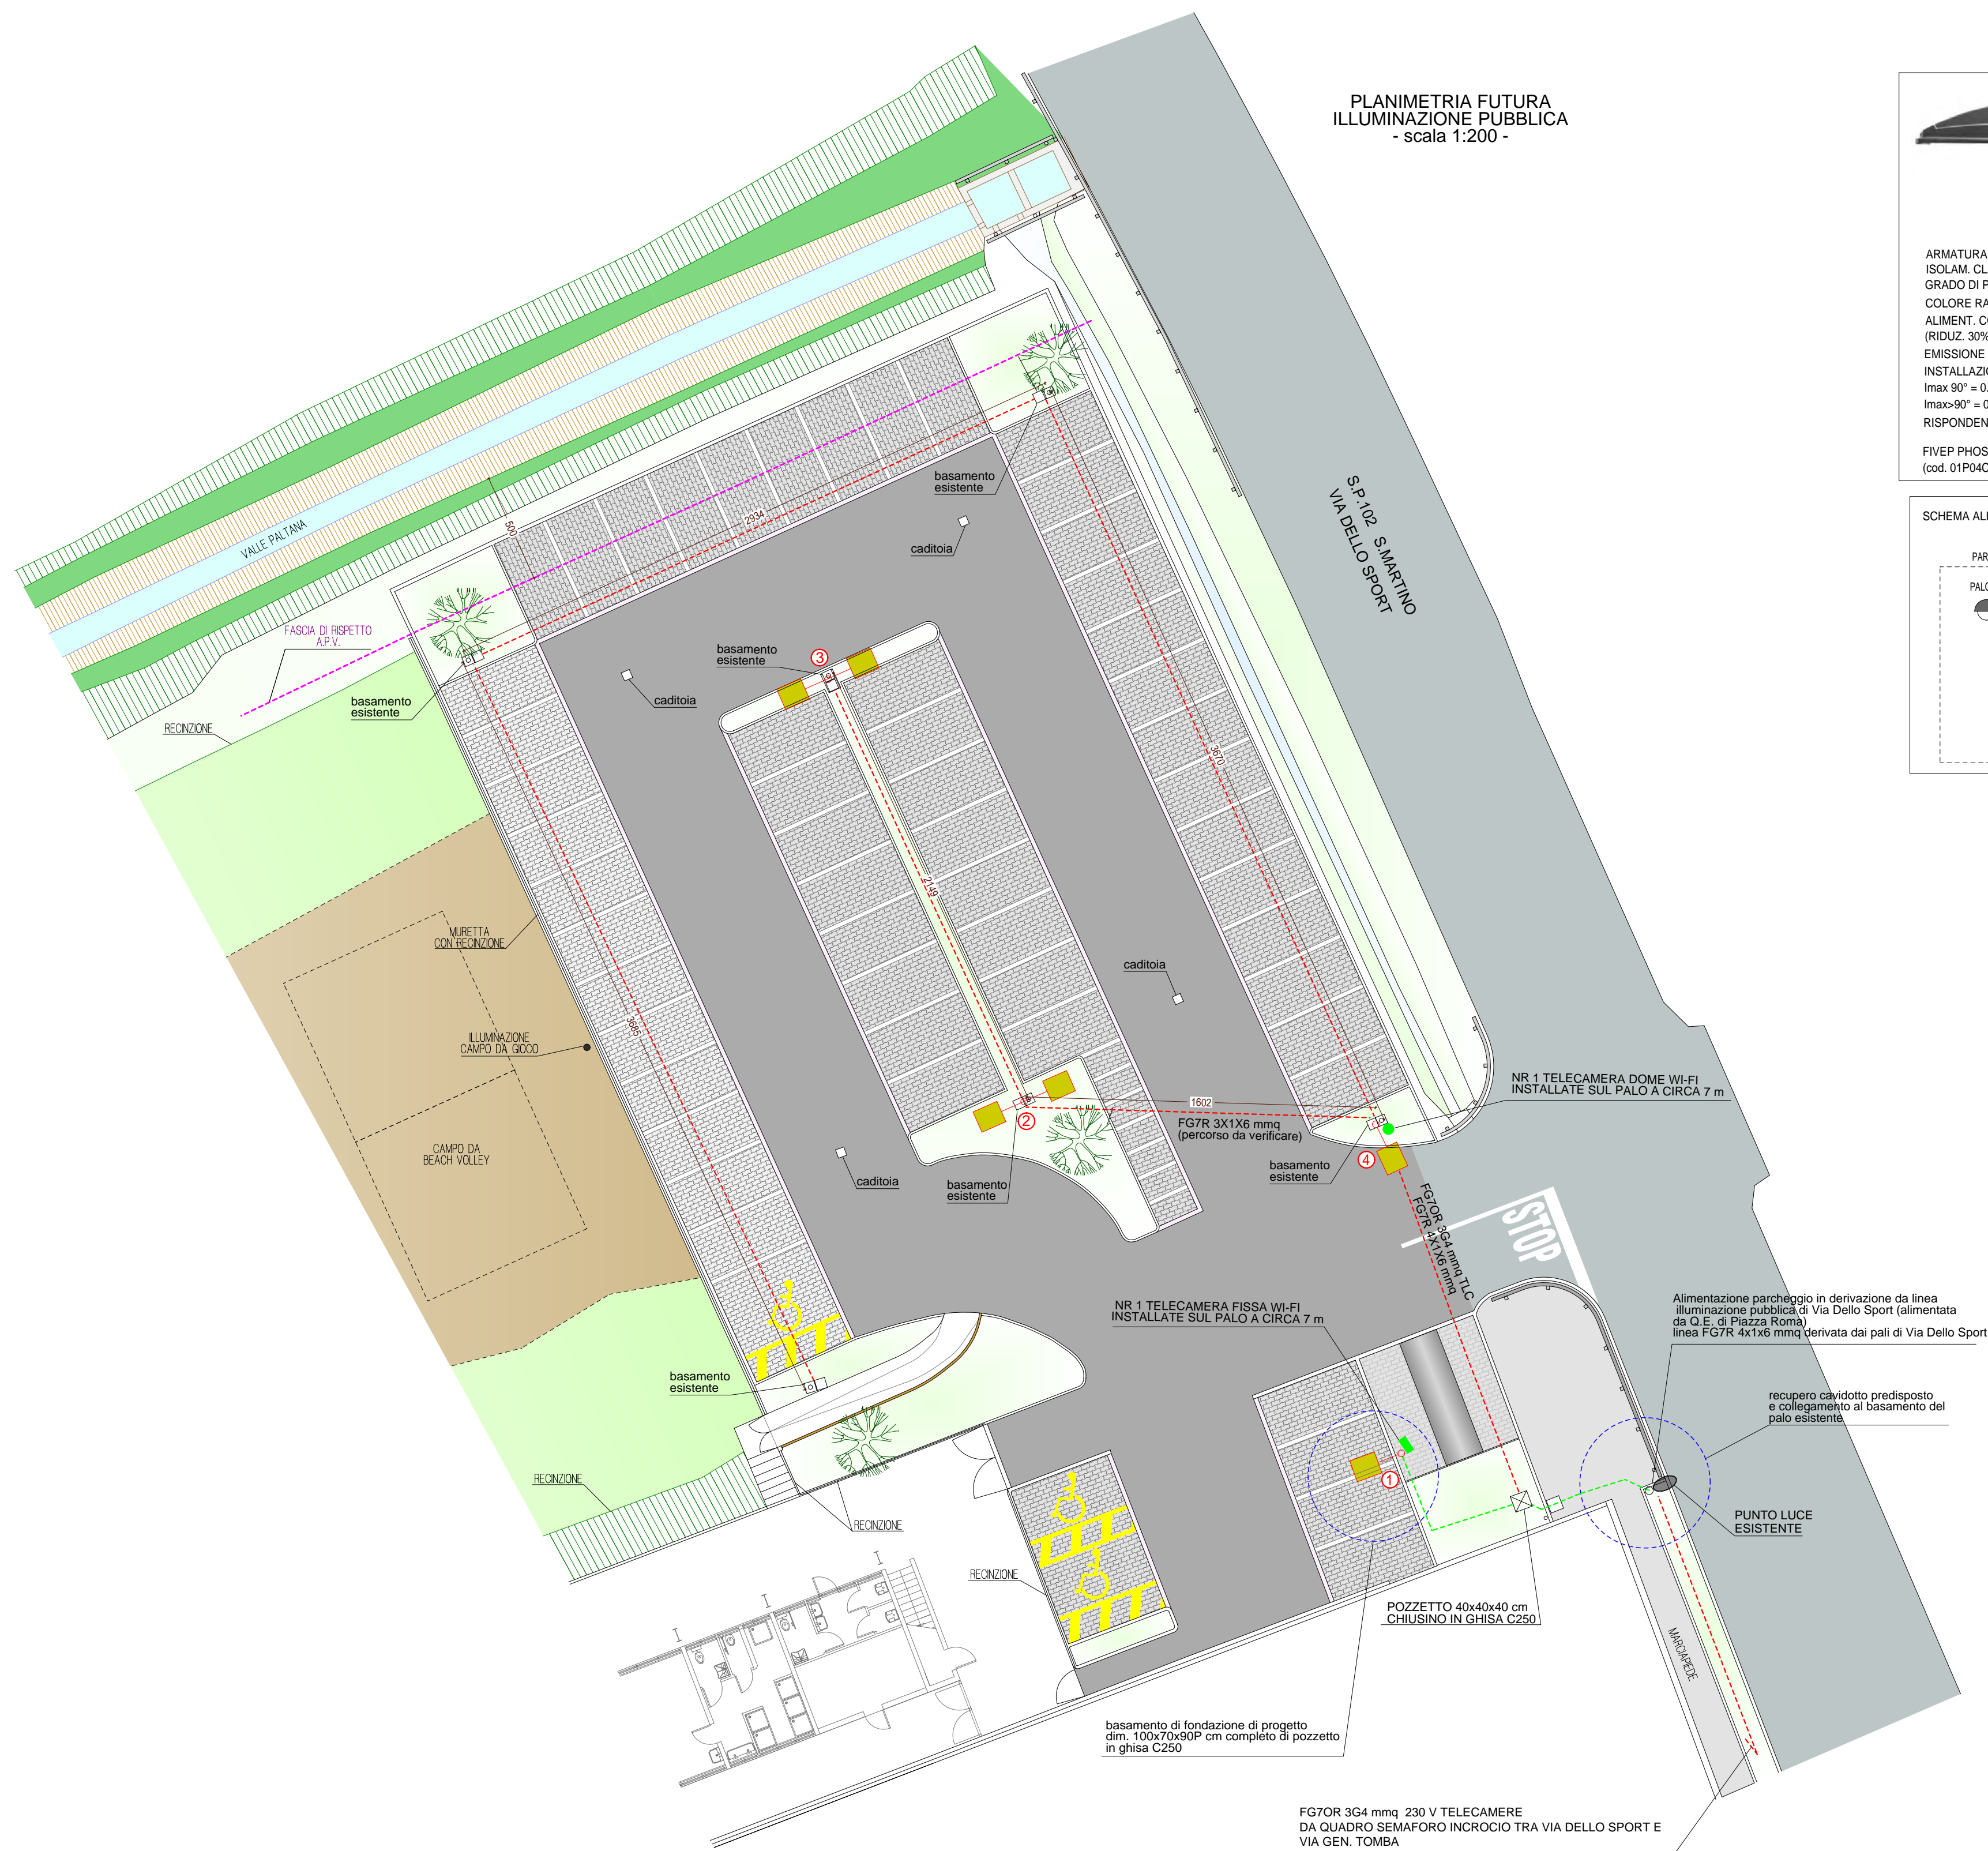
PLANIMETRIA FUTURA
ILLUMINAZIONE PUBBLICA
- scala 1:200 -

ARMATURA
ISOLAM. CL
GRADO DI P
COLORE RA
ALIMENT. C
(RIDUZ. 30%
EMISSIONE
INSTALLAZIO
Imax 90° = 0.
Imax>90° = 0
RISPONDEN

FIVEP PHOS
(cod. 01P04C

SCHEMA AL
PAR
PALO

VALLE PALTANA
FASCIA DI RISPETTO A.P.V.
RECINZIONE
basamento esistente
500
2934
basamento esistente
caditoia
S.P.102 S.MARTINO
VIA DELLO SPORT
basamento esistente
3
caditoia
3670
2149
MURETTA CON RECINZIONE
ILLUMINAZIONE CAMPO DA GIOCO
CAMPO DA BEACH VOLLEY
3685
caditoia
NR 1 TELECAMERA DOME WI-FI INSTALLATE SUL PALO A CIRCA 7 m
1602
2
FG7R 3X1X6 mmq (percorso da verificare)
basamento esistente
4
caditoia
basamento esistente
FG7OR 3G4 mmq TLC
FG7R 4X1X6 mmq
STOP
NR 1 TELECAMERA FISSA WI-FI INSTALLATE SUL PALO A CIRCA 7 m
Alimentazione parcheggio in derivazione da linea illuminazione pubblica di Via Dello Sport (alimentata da Q.E. di Piazza Roma)
linea FG7R 4x1x6 mmq derivata dai pali di Via Dello Sport
basamento esistente
recupero cavidotto predisposto e collegamento al basamento del palo esistente
1
RECINZIONE
RECINZIONE
PUNTO LUCE ESISTENTE
RECINZIONE
POZZETTO 40x40x40 cm
CHIUSINO IN GHISA C250
MARCIAPIEDE
basamento di fondazione di progetto dim. 100x70x90P cm completo di pozzetto in ghisa C250
FG7OR 3G4 mmq 230 V TELECAMERE
DA QUADRO SEMAFORO INCROCIO TRA VIA DELLO SPORT E VIA GEN. TOMBA